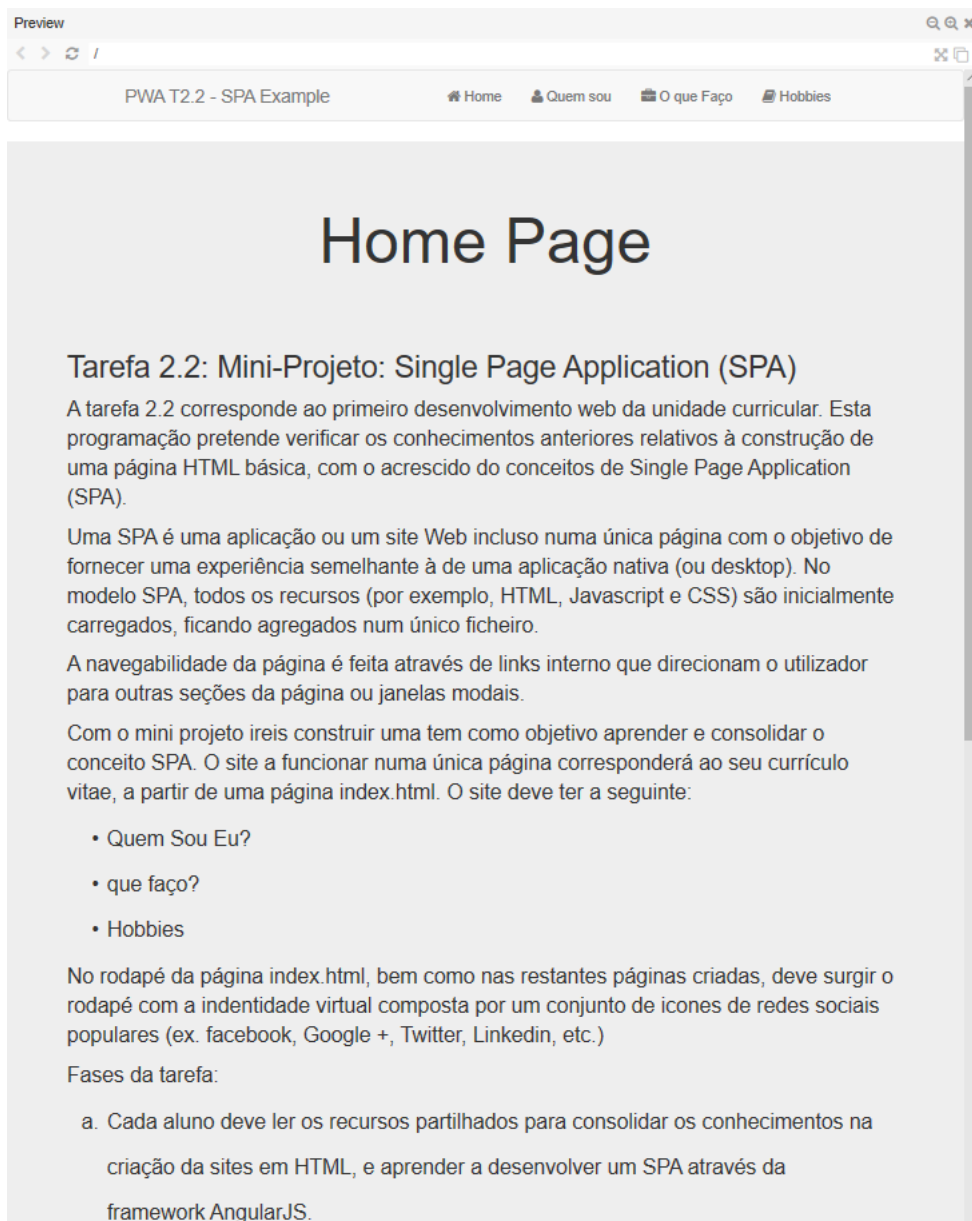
Preview

/

PWA T2.2 - SPA Example

Home  Quem sou  O que Faço  Hobbies

Home Page

Tarefa 2.2: Mini-Projeto: Single Page Application (SPA)

A tarefa 2.2 corresponde ao primeiro desenvolvimento web da unidade curricular. Esta programação pretende verificar os conhecimentos anteriores relativos à construção de uma página HTML básica, com o acrescido do conceitos de Single Page Application (SPA).

Uma SPA é uma aplicação ou um site Web incluso numa única página com o objetivo de fornecer uma experiência semelhante à de uma aplicação nativa (ou desktop). No modelo SPA, todos os recursos (por exemplo, HTML, Javascript e CSS) são inicialmente carregados, ficando agregados num único ficheiro.

A navegabilidade da página é feita através de links interno que direcionam o utilizador para outras seções da página ou janelas modais.

Com o mini projeto ireis construir uma tem como objetivo aprender e consolidar o conceito SPA. O site a funcionar numa única página corresponderá ao seu currículo vitae, a partir de uma página index.html. O site deve ter a seguinte:

- Quem Sou Eu?
- que faço?
- Hobbies

No rodapé da página index.html, bem como nas restantes páginas criadas, deve surgir o rodapé com a indentidade virtual composta por um conjunto de icones de redes sociais populares (ex. facebook, Google +, Twitter, Linkedin, etc.)

Fases da tarefa:

a. Cada aluno deve ler os recursos partilhados para consolidar os conhecimentos na criação da sites em HTML, e aprender a desenvolver um SPA através da framework AngularJS.